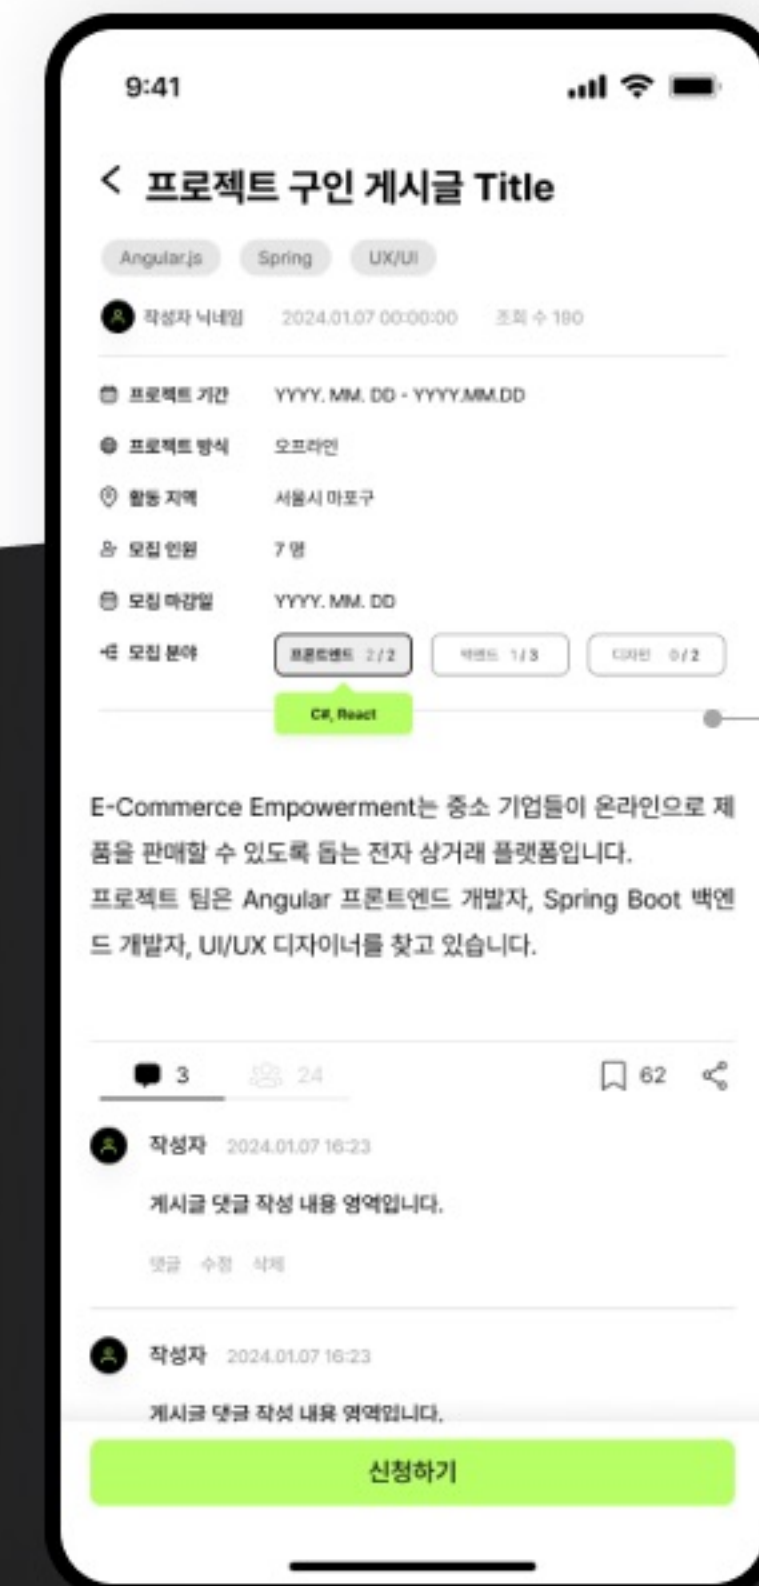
9:41

< 프로젝트 구인 게시글 Title

Angular.js Spring UX/UI

작성자 닉네임 2024.01.07 00:00:00 조회 수 180

프로젝트 기간 YYYY. MM. DD - YYYY.MM.DD

프로젝트 방식 오프라인

활동 지역 서울시 마포구

모집 인원 7 명

모집 마감일 YYYY. MM. DD

모집 분야 프론트엔드 2 / 2 백엔드 1 / 3 디자인 0 / 2

C#, React

E-Commerce Empowerment는 중소 기업들이 온라인으로 제품을 판매할 수 있도록 돕는 전자 상거래 플랫폼입니다.
프로젝트 팀은 Angular 프론트엔드 개발자, Spring Boot 백엔드 개발자, UI/UX 디자이너를 찾고 있습니다.

3 24 62

작성자 2024.01.07 16:23

게시글 댓글 작성 내용 영역입니다.

댓글 수정 삭제

작성자 2024.01.07 16:23

게시글 댓글 작성 내용 영역입니다.

신청하기